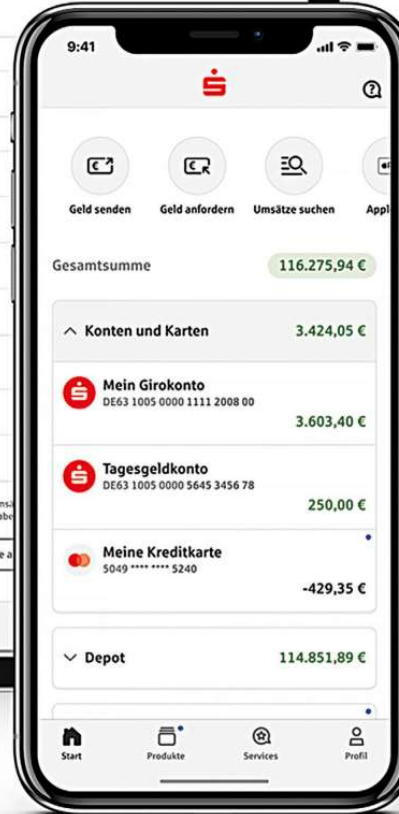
9:41

Geld senden
Geld anfordern
Umsätze suchen
Appl

Gesamtsumme
116.275,94 €

Konten und Karten
3.424,05 €

Mein Girokonto
DE63 1005 0000 1111 2008 00
3.603,40 €

Tagesgeldkonto
DE63 1005 0000 5645 3456 78
250,00 €

Meine Kreditkarte
5049 **** **** 5240
-429,35 €

Depot
114.851,89 €

Start
Produkte
Services
Profil